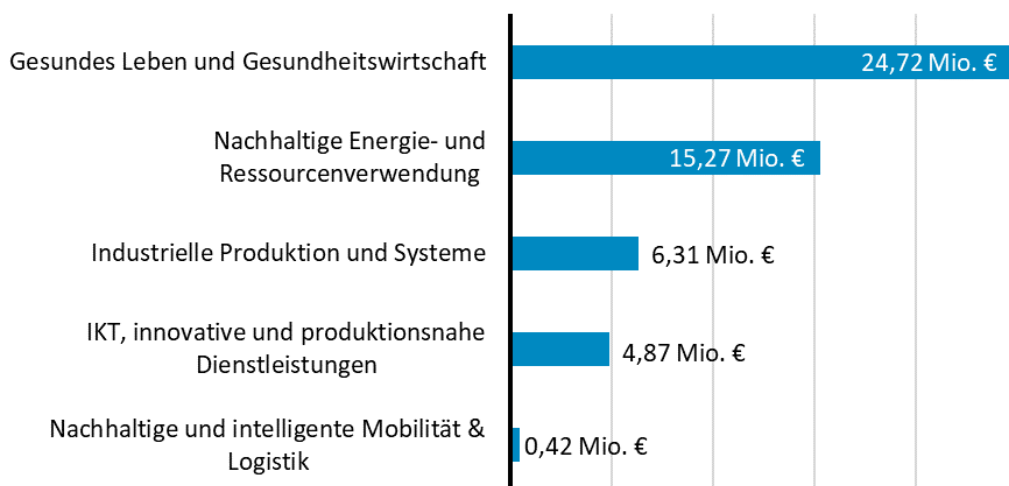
Gesundes Leben und Gesundheitswirtschaft — 24,72 Mio. €

Nachhaltige Energie- und Ressourcenverwendung — 15,27 Mio. €

Industrielle Produktion und Systeme — 6,31 Mio. €

IKT, innovative und produktionsnahe Dienstleistungen — 4,87 Mio. €

Nachhaltige und intelligente Mobilität & Logistik — 0,42 Mio. €